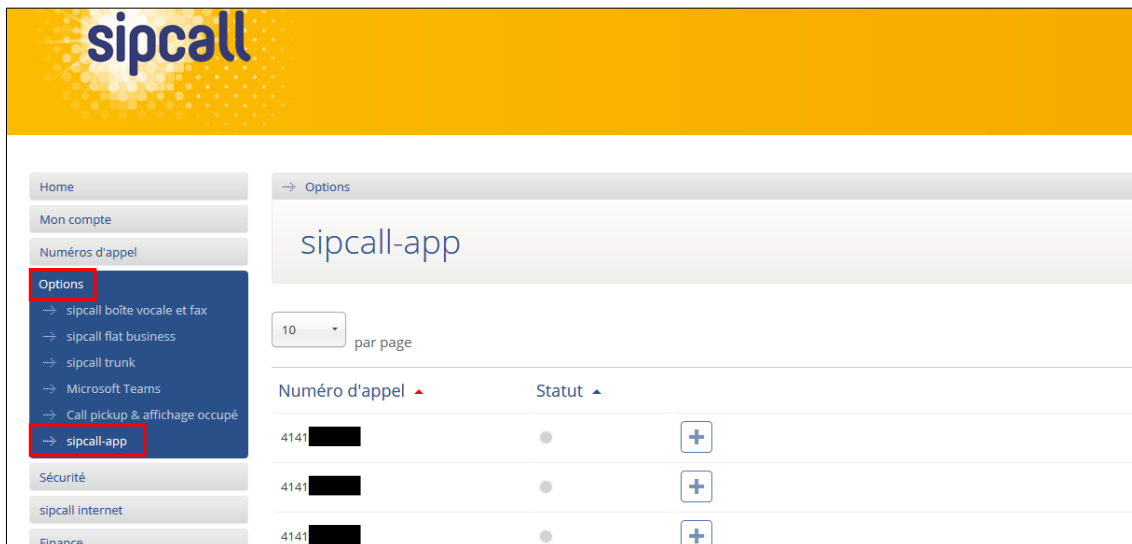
sipcall

Home
Mon compte
Numéros d'appel
Options
sipcall boîte vocale et fax
sipcall flat business
sipcall trunk
Microsoft Teams
Call pickup & affichage occupé
sipcall-app
Sécurité
sipcall internet
Finance

Options

sipcall-app

10 par page

| Numéro d'appel | Statut | |
|---|---|---|
| 4141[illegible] | | + |
| 4141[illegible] | | + |
| 4141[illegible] | | + |